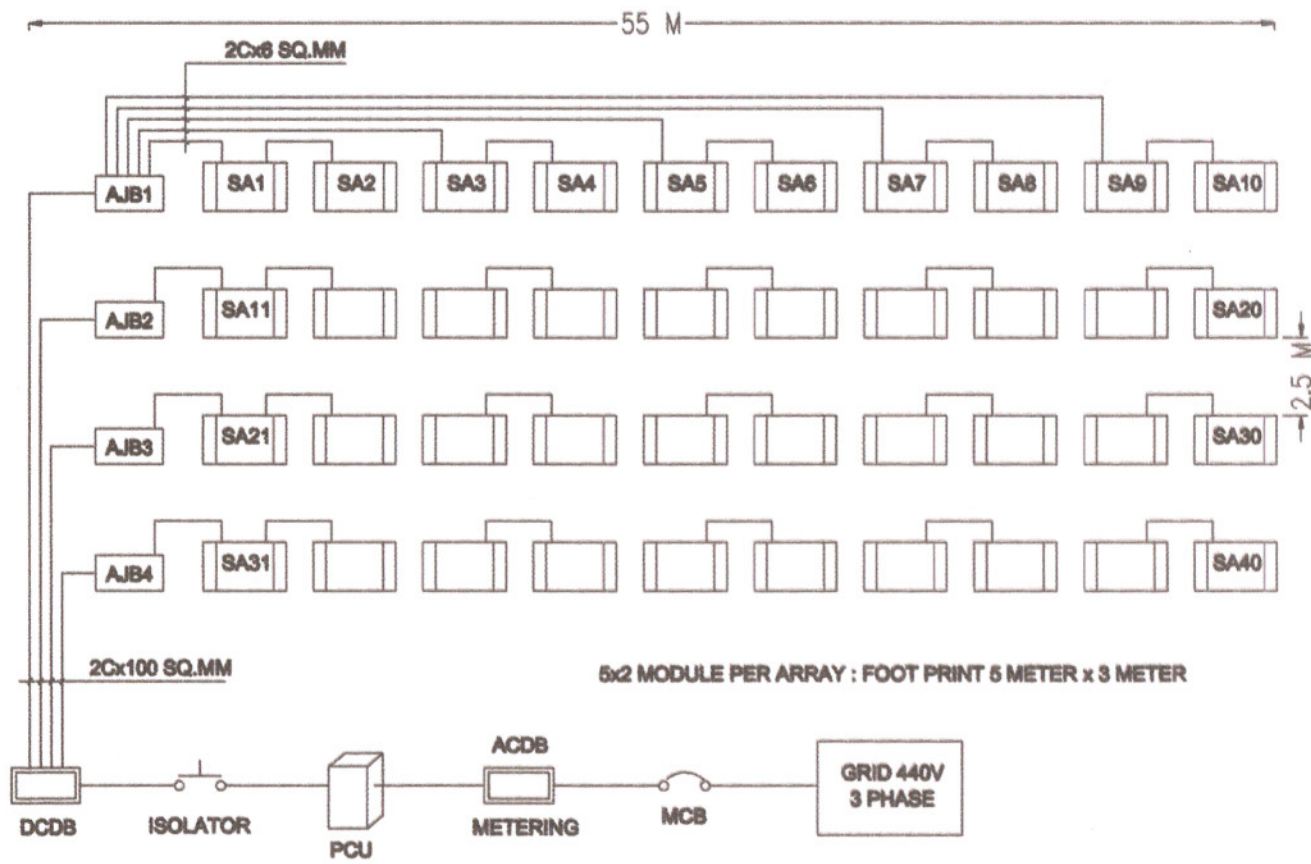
55 M

2Cx6 SQ.MM

AJB1
SA1
SA2
SA3
SA4
SA5
SA6
SA7
SA8
SA9
SA10

AJB2
SA11
SA20

2.5 M

AJB3
SA21
SA30

AJB4
SA31
SA40

2Cx100 SQ.MM

5x2 MODULE PER ARRAY : FOOT PRINT 5 METER x 3 METER

DCDB
ISOLATOR
PCU
ACDB
METERING
MCB
GRID 440V
3 PHASE